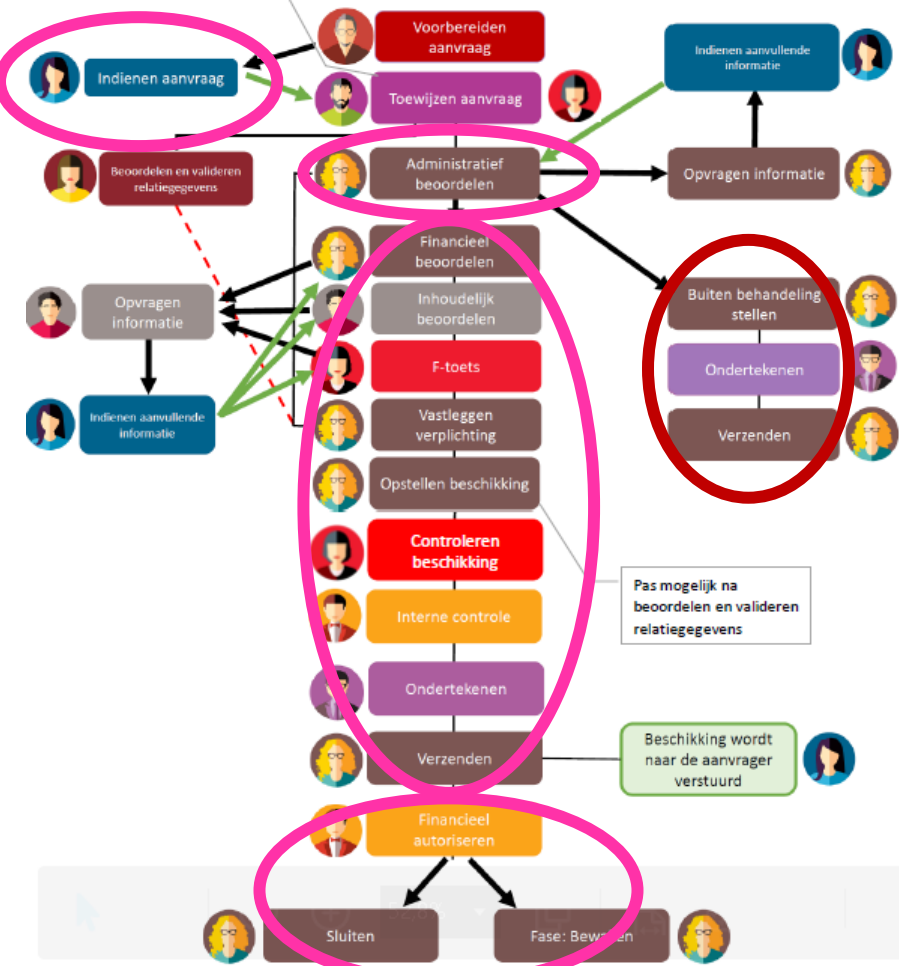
Voorbereiden aanvraag

Indienen aanvraag

Toewijzen aanvraag

Indienen aanvullende informatie

Beoordelen en valideren relatiegegevens

Administratief beoordelen

Opvragen informatie

Financieel beoordelen

Opvragen informatie

Inhoudelijk beoordelen

Buiten behandeling stellen

F-toets

Ondertekenen

Indienen aanvullende informatie

Vastleggen verplichting

Verzenden

Opstellen beschikking

Controleren beschikking

Pas mogelijk na beoordelen en valideren relatiegegevens

Interne controle

Ondertekenen

Verzenden

Beschikking wordt naar de aanvrager verstuurd

Financieel autoriseren

Sluiten

Fase: Bew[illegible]en